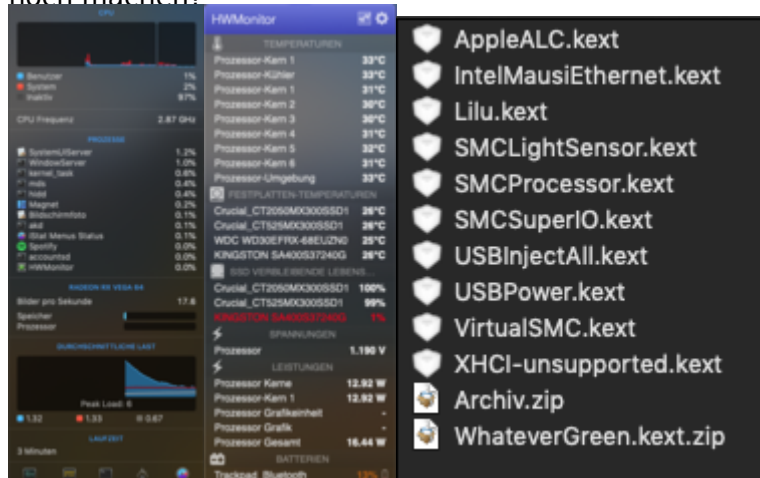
CPU

Benutzer 1%
System 2%
Inaktiv 97%

CPU Frequenz 2.87 GHz

PROZESSE

SystemUIServer 1.2%
WindowServer 1.0%
kernel_task 0.6%
mds 0.4%
hidd 0.4%
Magnet 0.2%
Bildschirmfoto 0.2%
akd 0.1%
iStat Menus Status 0.1%
Spotify 0.0%
accountsd 0.0%
HWMonitor 0.0%

RADEON RX VEGA 64

Bilder pro Sekunde 17.6
Speicher
Prozessor

DURCHSCHNITTLICHE LAST

Peak Load: 6

1.32 1.33 0.67

LAUFZEIT

3 Minuten

HWMonitor

TEMPERATUREN

Prozessor-Kern 1 33°C
Prozessor-Kühler 33°C
Prozessor-Kern 1 31°C
Prozessor-Kern 2 30°C
Prozessor-Kern 3 30°C
Prozessor-Kern 4 31°C
Prozessor-Kern 5 32°C
Prozessor-Kern 6 31°C
Prozessor-Umgebung 33°C

FESTPLATTEN-TEMPERATUREN

Crucial_CT2050MX300SSD1 26°C
Crucial_CT525MX300SSD1 26°C
WDC WD30EFRX-68EUZN0 25°C
KINGSTON SA400S37240G 26°C

SSD VERBLEIBENDE LEBENS...

Crucial_CT2050MX300SSD1 100%
Crucial_CT525MX300SSD1 99%
KINGSTON SA400S37240G 1%

SPANNUNGEN

Prozessor 1.190 V

LEISTUNGEN

Prozessor Kerne 12.92 W
Prozessor-Kern 1 12.92 W
Prozessor Grafikeinheit -
Prozessor Grafik -
Prozessor Gesamt 16.44 W

BATTERIEN

Trackpad Bluetooth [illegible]

AppleALC.kext
IntelMausiEthernet.kext
Lilu.kext
SMCLightSensor.kext
SMCProcessor.kext
SMCSuperIO.kext
USBInjectAll.kext
USBPower.kext
VirtualSMC.kext
XHCI-unsupported.kext
Archiv.zip
WhateverGreen.kext.zip